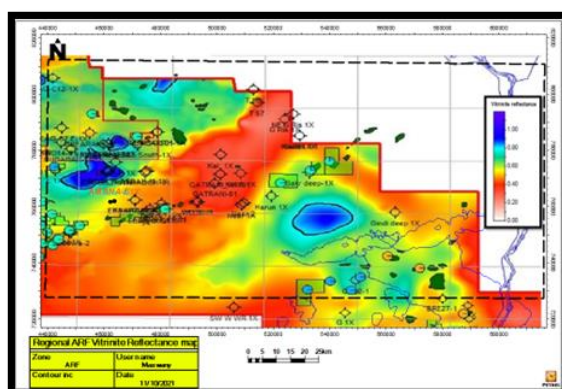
N

440000 460000 480000 500000 520000 540000 560000 580000 600000

Vitrinite reflectance
1.00
0.80
0.60
0.40
0.20
0.00

GATRANI-1X
Hanak 1X
Badr deep-1X
Bedr deep-1X
G.1X
SW W WR-1X
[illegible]

Regional ARF Vitrinite Reflectance map

| Zone | User name |
|---|---|
| ARF | Marwany |
| Contour inc | Date |
| | 11/10/2021 |

0 5 10 15 20 25km